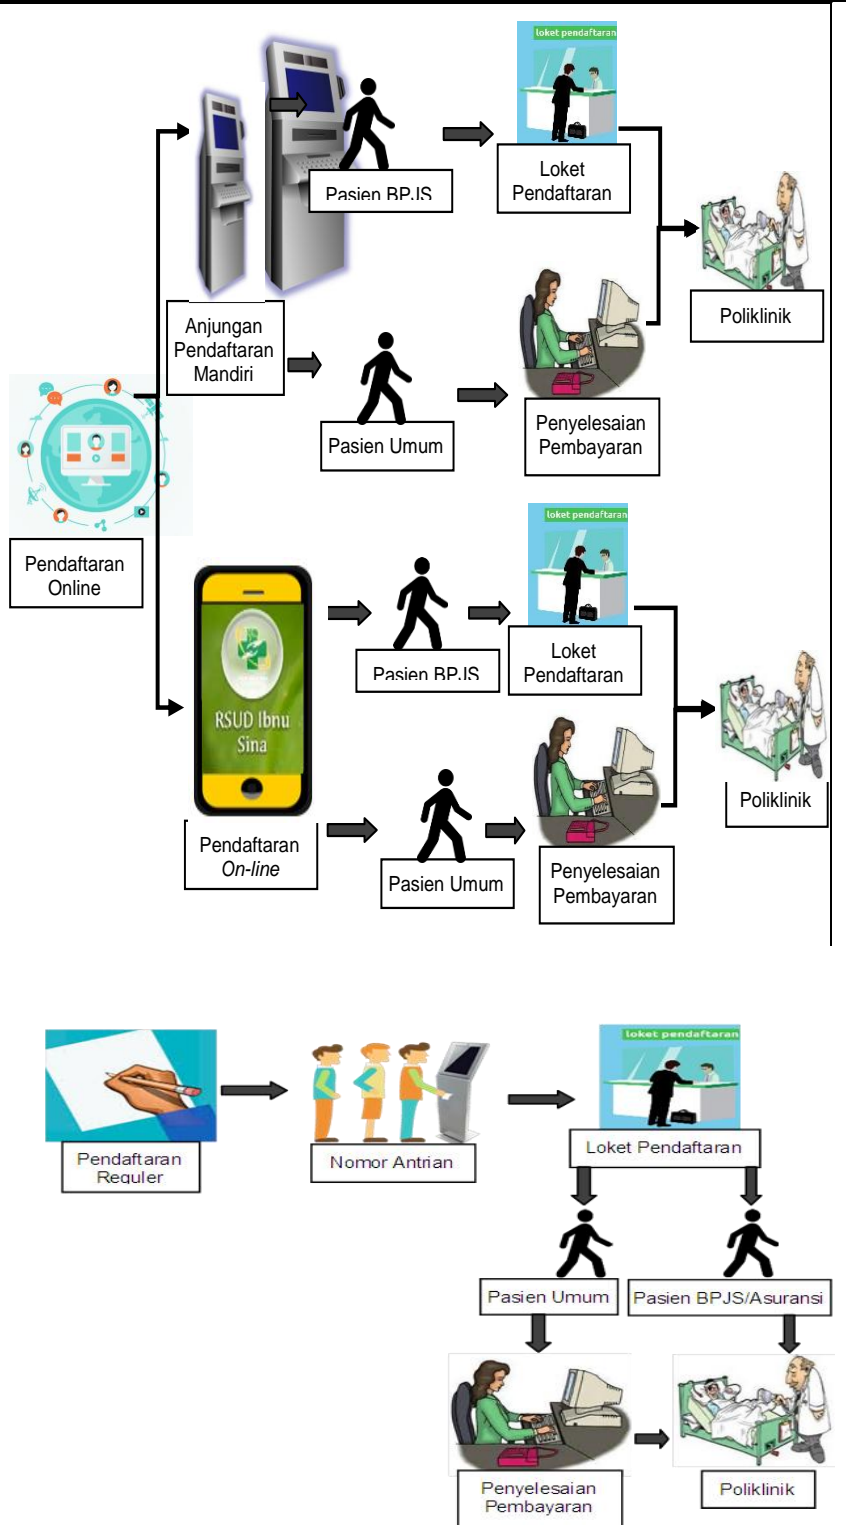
loket pendaftaran

Pasien BPJS

Loket Pendaftaran

Poliklinik

Anjungan Pendaftaran Mandiri

Pasien Umum

Penyelesaian Pembayaran

Pendaftaran Online

loket pendaftaran

RSUD Ibnu Sina

Pasien BPJS

Loket Pendaftaran

Poliklinik

Pendaftaran *On-line*

Pasien Umum

Penyelesaian Pembayaran

Pendaftaran Reguler

Nomor Antrian

loket pendaftaran

Loket Pendaftaran

Pasien Umum

Pasien BPJS/Asuransi

Penyelesaian Pembayaran

Poliklinik